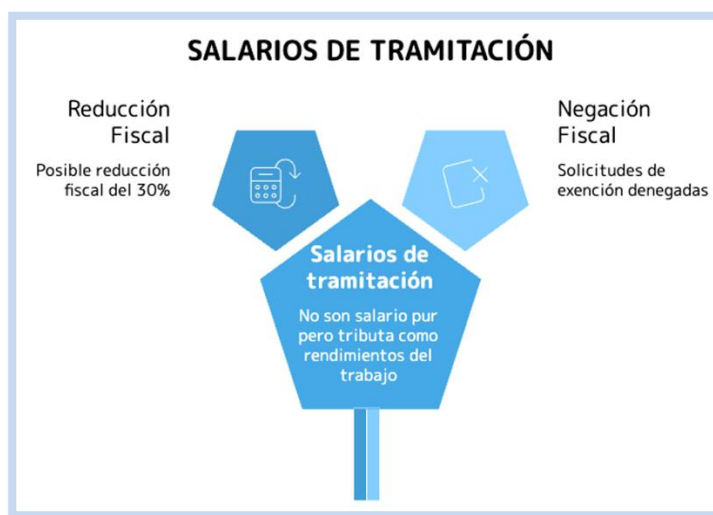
SALARIOS DE TRAMITACIÓN

Reducción Fiscal

Posible reducción fiscal del 30%

Negación Fiscal

Solicitudes de exención denegadas

Salarios de tramitación

No son salario pur pero tributa como rendimientos del trabajo